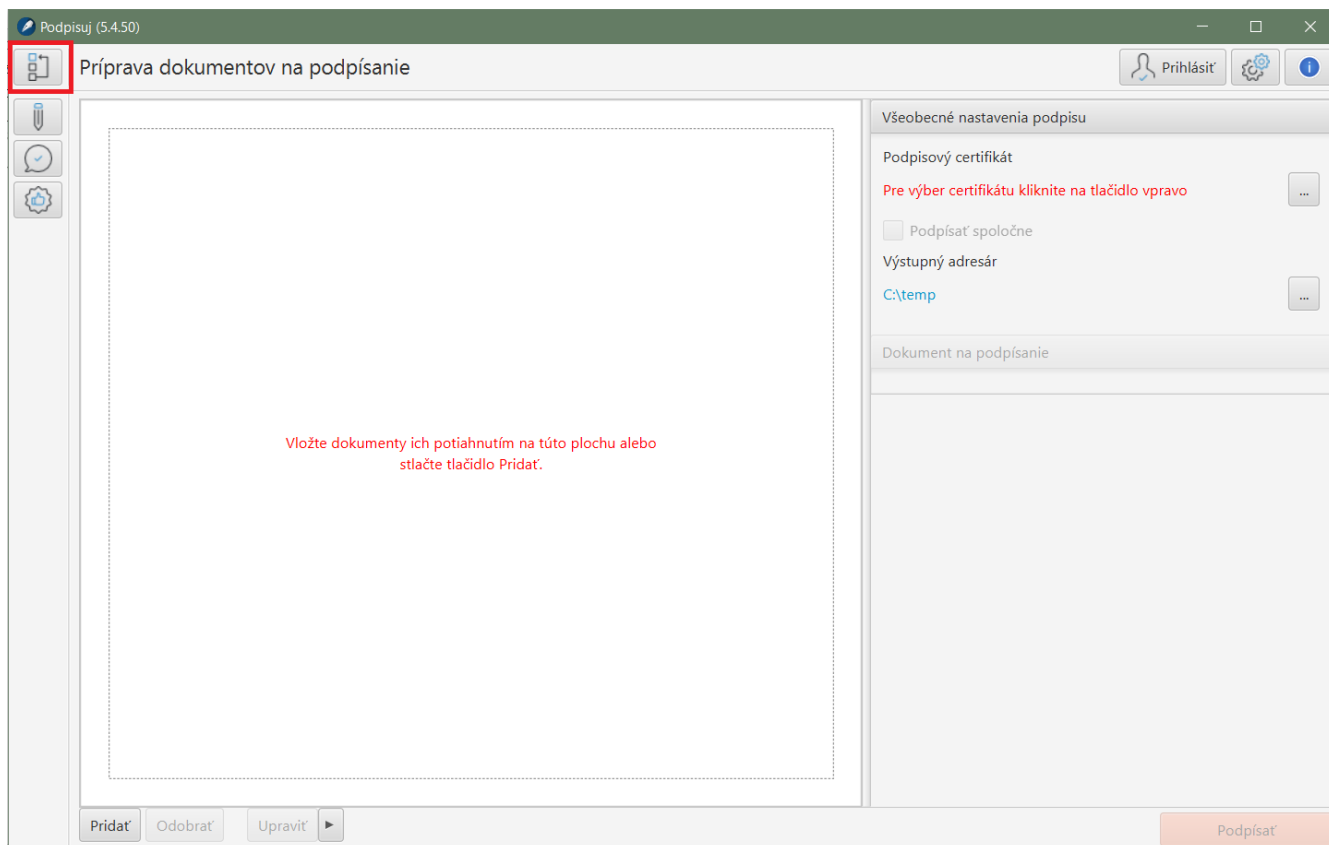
Podpisuj (5.4.50)

Príprava dokumentov na podpísanie

Prihlásiť

Všeobecné nastavenia podpisu

Podpisový certifikát

Pre výber certifikátu kliknite na tlačidlo vpravo

...

Podpísať spoločne

Výstupný adresár

C:\temp

...

Dokument na podpísanie

Vložte dokumenty ich potiahnutím na túto plochu alebo stlačte tlačidlo Pridať.

Pridať

Odobrať

Upraviť

Podpísať